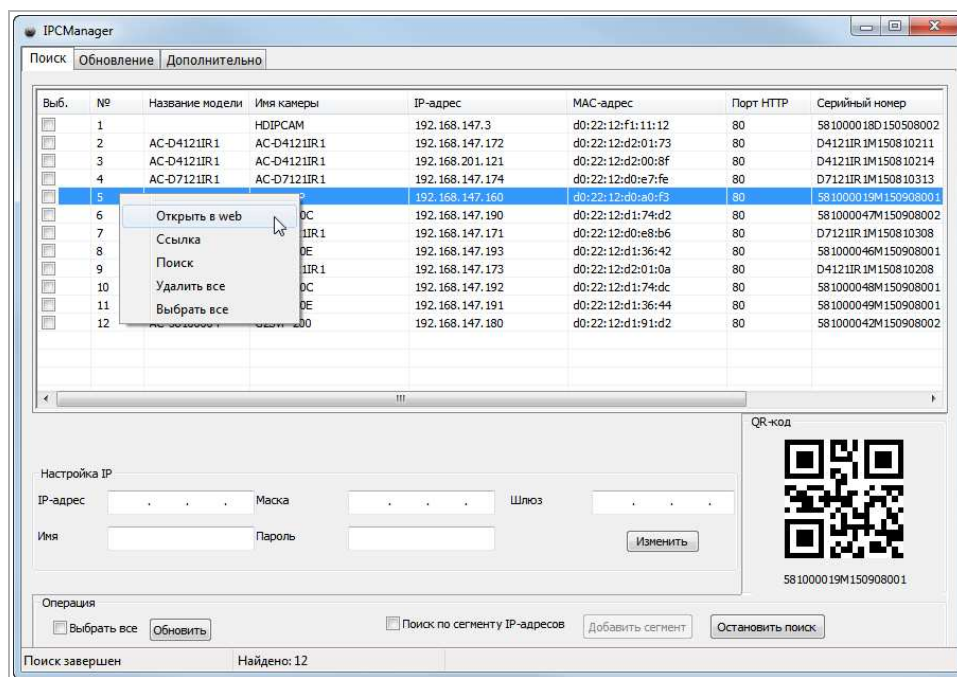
IPCManager

Поиск Обновление Дополнительно

| Выб. | № | Название модели | Имя камеры | IP-адрес | MAC-адрес | Порт HTTP | Серийный номер |
|---|---|---|---|---|---|---|---|
| | 1 | | HDIPCAM | 192.168.147.3 | d0:22:12:f1:11:12 | 80 | 581000018D150508002 |
| | 2 | AC-D4121IR1 | AC-D4121IR1 | 192.168.147.172 | d0:22:12:d2:01:73 | 80 | D4121IR1M150810211 |
| | 3 | AC-D4121IR1 | AC-D4121IR1 | 192.168.201.121 | d0:22:12:d2:00:8f | 80 | D4121IR1M150810214 |
| | 4 | AC-D7121IR1 | AC-D7121IR1 | 192.168.147.174 | d0:22:12:d0:e7:fe | 80 | D7121IR1M150810313 |
| | 5 | | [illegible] | 192.168.147.160 | d0:22:12:d0:a0:f3 | 80 | 581000019M150908001 |
| | 6 | | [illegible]0C | 192.168.147.190 | d0:22:12:d1:74:d2 | 80 | 581000047M150908002 |
| | 7 | | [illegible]IR1 | 192.168.147.171 | d0:22:12:d0:e8:b6 | 80 | D7121IR1M150810308 |
| | 8 | | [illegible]0E | 192.168.147.193 | d0:22:12:d1:36:42 | 80 | 581000046M150908001 |
| | 9 | | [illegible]IR1 | 192.168.147.173 | d0:22:12:d2:01:0a | 80 | D4121IR1M150810208 |
| | 10 | | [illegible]0C | 192.168.147.192 | d0:22:12:d1:74:dc | 80 | 581000048M150908001 |
| | 11 | | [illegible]0E | 192.168.147.191 | d0:22:12:d1:36:44 | 80 | 581000049M150908001 |
| | 12 | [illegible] | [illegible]200 | 192.168.147.180 | d0:22:12:d1:91:d2 | 80 | 581000042M150908002 |

Открыть в web
Ссылка
Поиск
Удалить все
Выбрать все

QR-код

581000019M150908001

Настройка IP
IP-адрес . . . Маска . . . Шлюз . . .
Имя Пароль Изменить

Операция
Выбрать все Обновить Поиск по сегменту IP-адресов Добавить сегмент Остановить поиск

Поиск завершен Найдено: 12